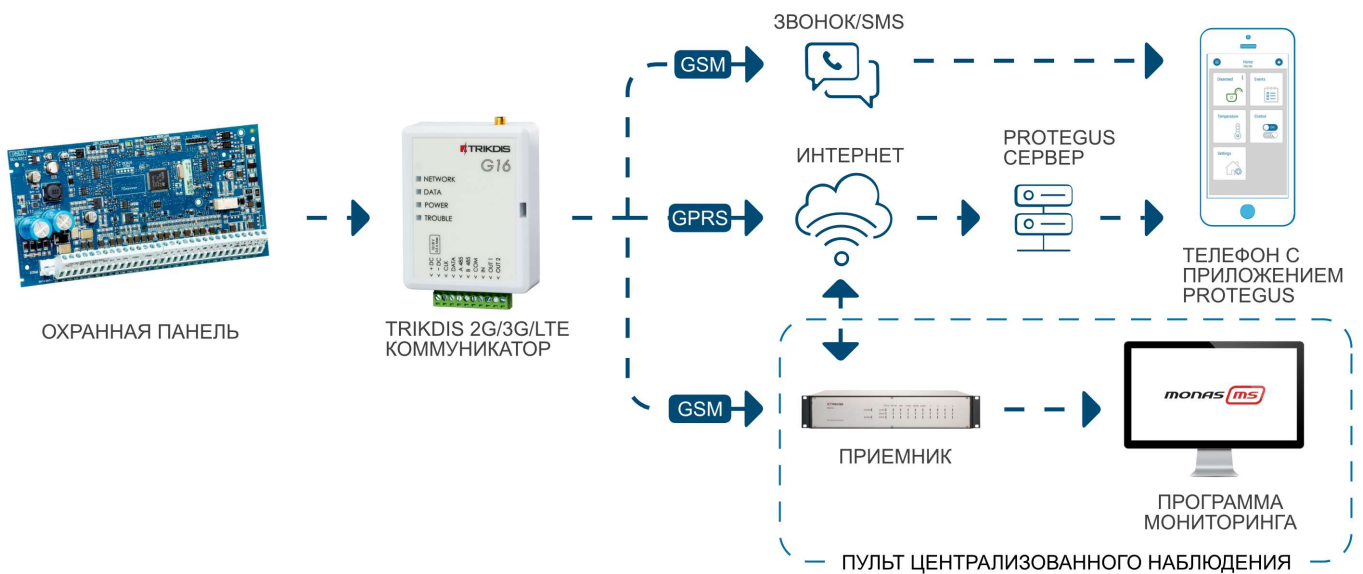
ЗВОНОК/SMS

GSM

TRIKDIS
G16
NETWORK
DATA
POWER
TROUBLE

ИНТЕРНЕТ

PROTEGUS
СЕРВЕР

GPRS

ТЕЛЕФОН С
ПРИЛОЖЕНИЕМ
PROTEGUS

ОХРАННАЯ ПАНЕЛЬ

TRIKDIS 2G/3G/LTE
КОММУНИКАТОР

GSM

ПРИЕМНИК

monas ms

ПРОГРАММА
МОНИТОРИНГА

ПУЛЬТ ЦЕНТРАЛИЗОВАННОГО НАБЛЮДЕНИЯ